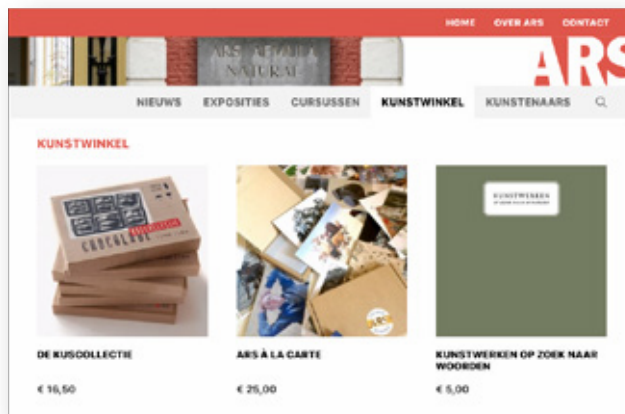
HOME OVER ARS CONTACT

ARS AEQUI NATURAE

ARS

NIEUWS EXPOSITIES CURSUSSEN KUNSTWINKEL KUNSTENAARS

KUNSTWINKEL

CHOCOLADE

DE KUSCOLLECTIE

€ 16,50

ARS À LA CARTE

€ 25,00

KUNSTWERKEN

KUNSTWERKEN OP ZOEK NAAR WOORDEN

€ 5,00